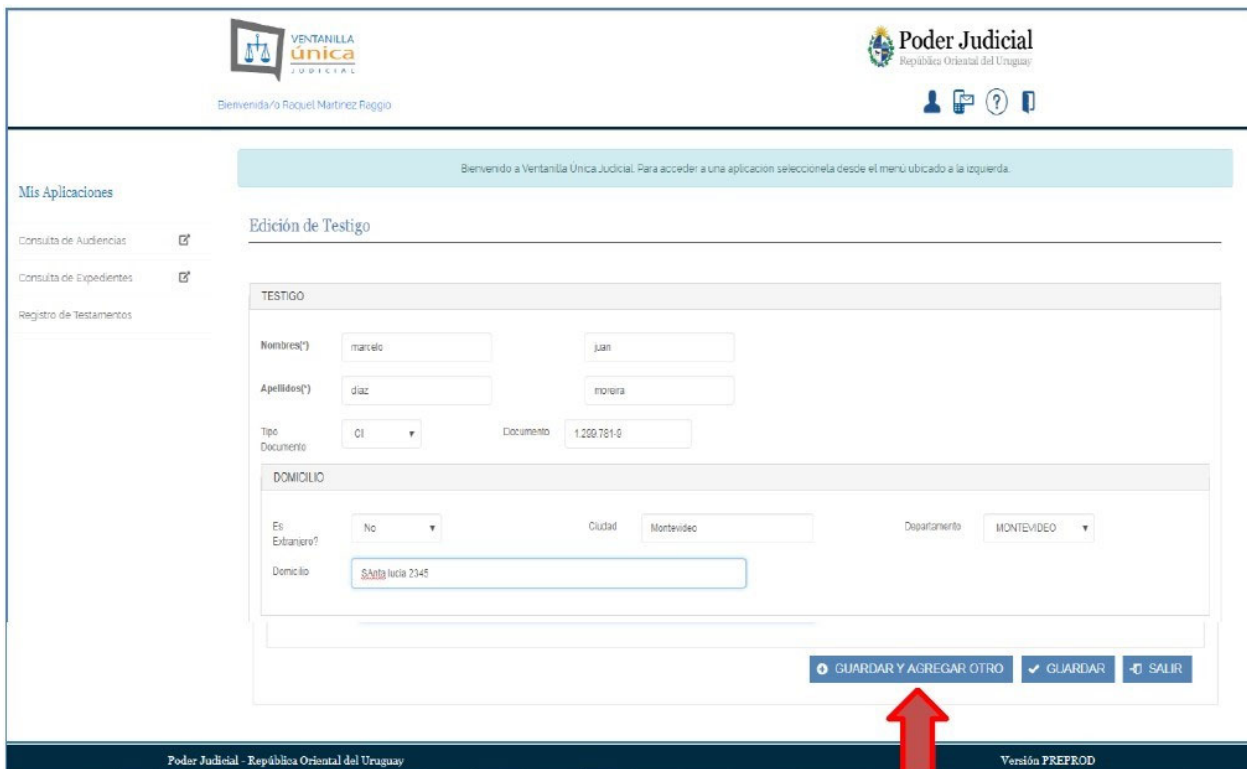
VENTANILLA
única
JUDICIAL

Bienvenida/o Raquel Martinez Raggio

Poder Judicial
República Oriental del Uruguay

Mis Aplicaciones

Consulta de Audiencias

Consulta de Expedientes

Registro de Testamentos

Bienvenido a Ventanilla Unica Judicial. Para acceder a una aplicacion seleccionela desde el menu ubicado a la izquierda.

Edición de Testigo

TESTIGO

Nombres(*) marcelo juan

Apellidos(*) diaz moreira

Tipo Documento CI

Documento 1.299.781-9

DOMICILIO

Es Extranjero? No

Ciudad Montevideo

Departamento MONTEVIDEO

Domicilio SAnta lucia 2345

GUARDAR Y AGREGAR OTRO

GUARDAR

SALIR

Poder Judicial - República Oriental del Uruguay

Versión PREPROD